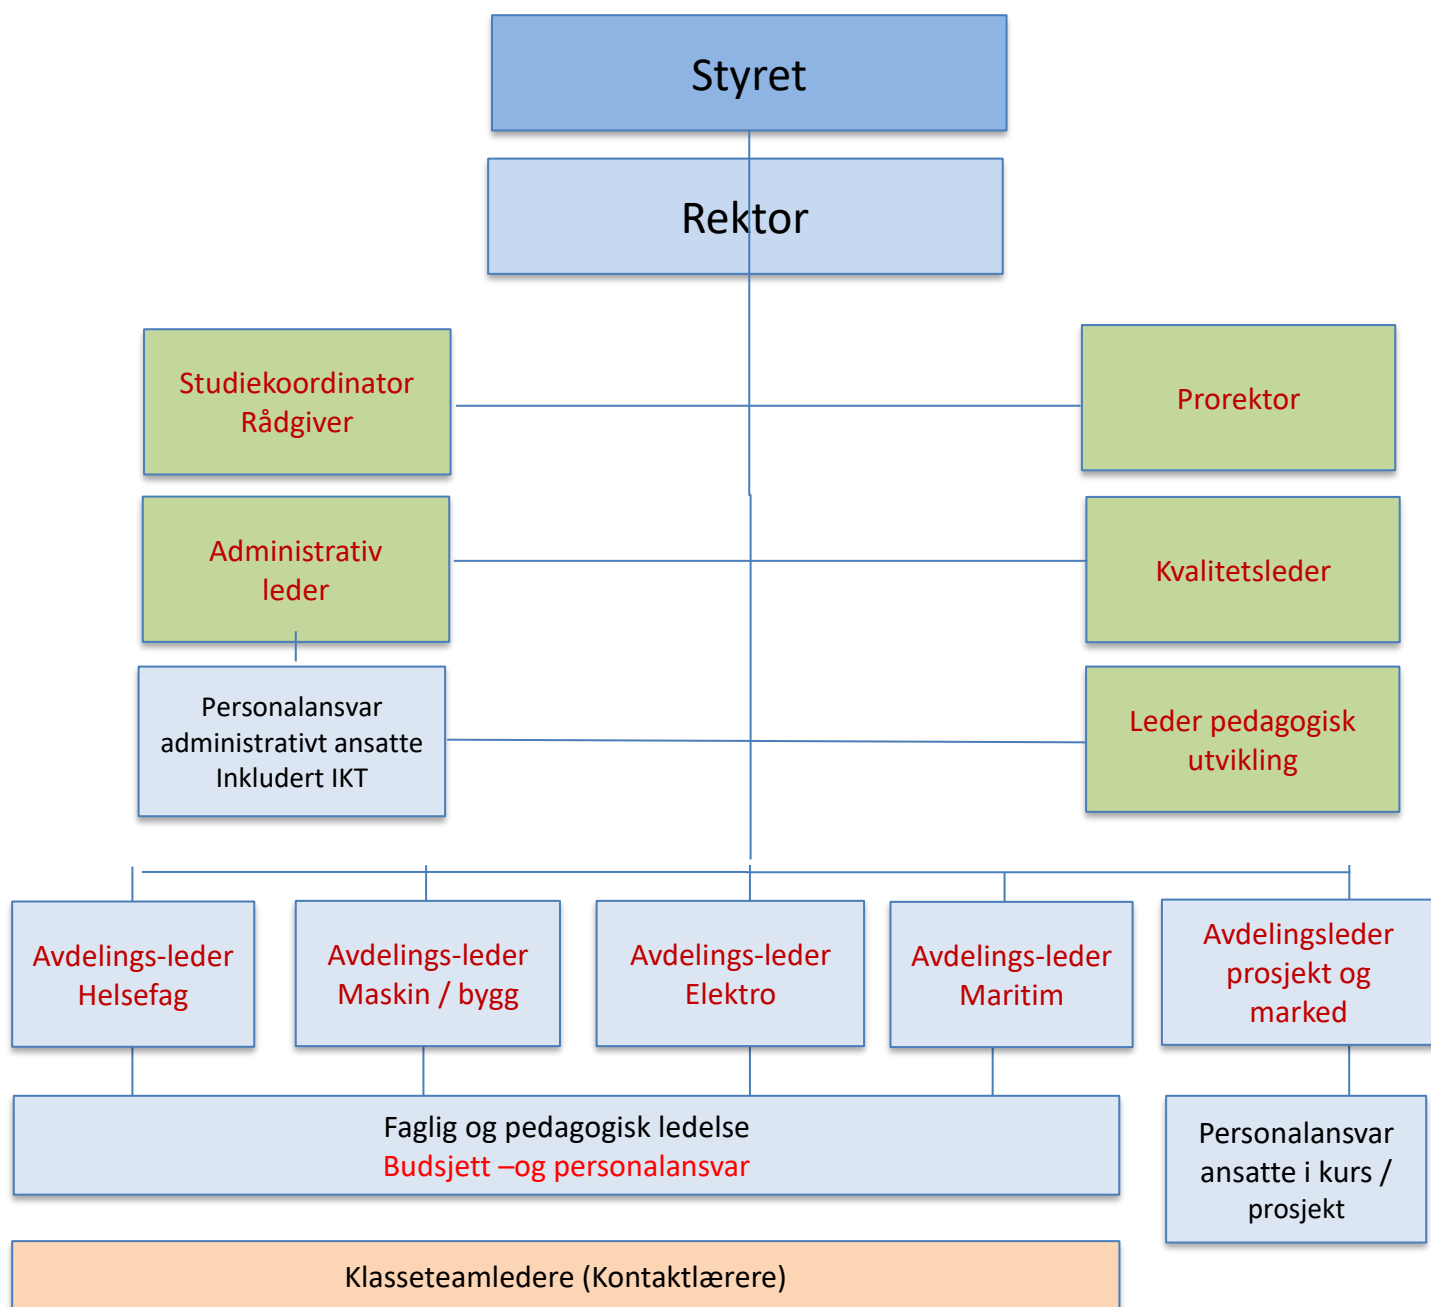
Styret

Rektor

Studiekoordinator
Rådgiver

Prorektor

Administrativ leder

Kvalitetsleder

Personalansvar administrativt ansatte Inkludert IKT

Leder pedagogisk utvikling

Avdelings-leder Helsefag

Avdelings-leder Maskin / bygg

Avdelings-leder Elektro

Avdelings-leder Maritim

Avdelingsleder prosjekt og marked

Faglig og pedagogisk ledelse
Budsjett –og personalansvar

Personalansvar ansatte i kurs / prosjekt

Klasseteamledere (Kontaktlærere)